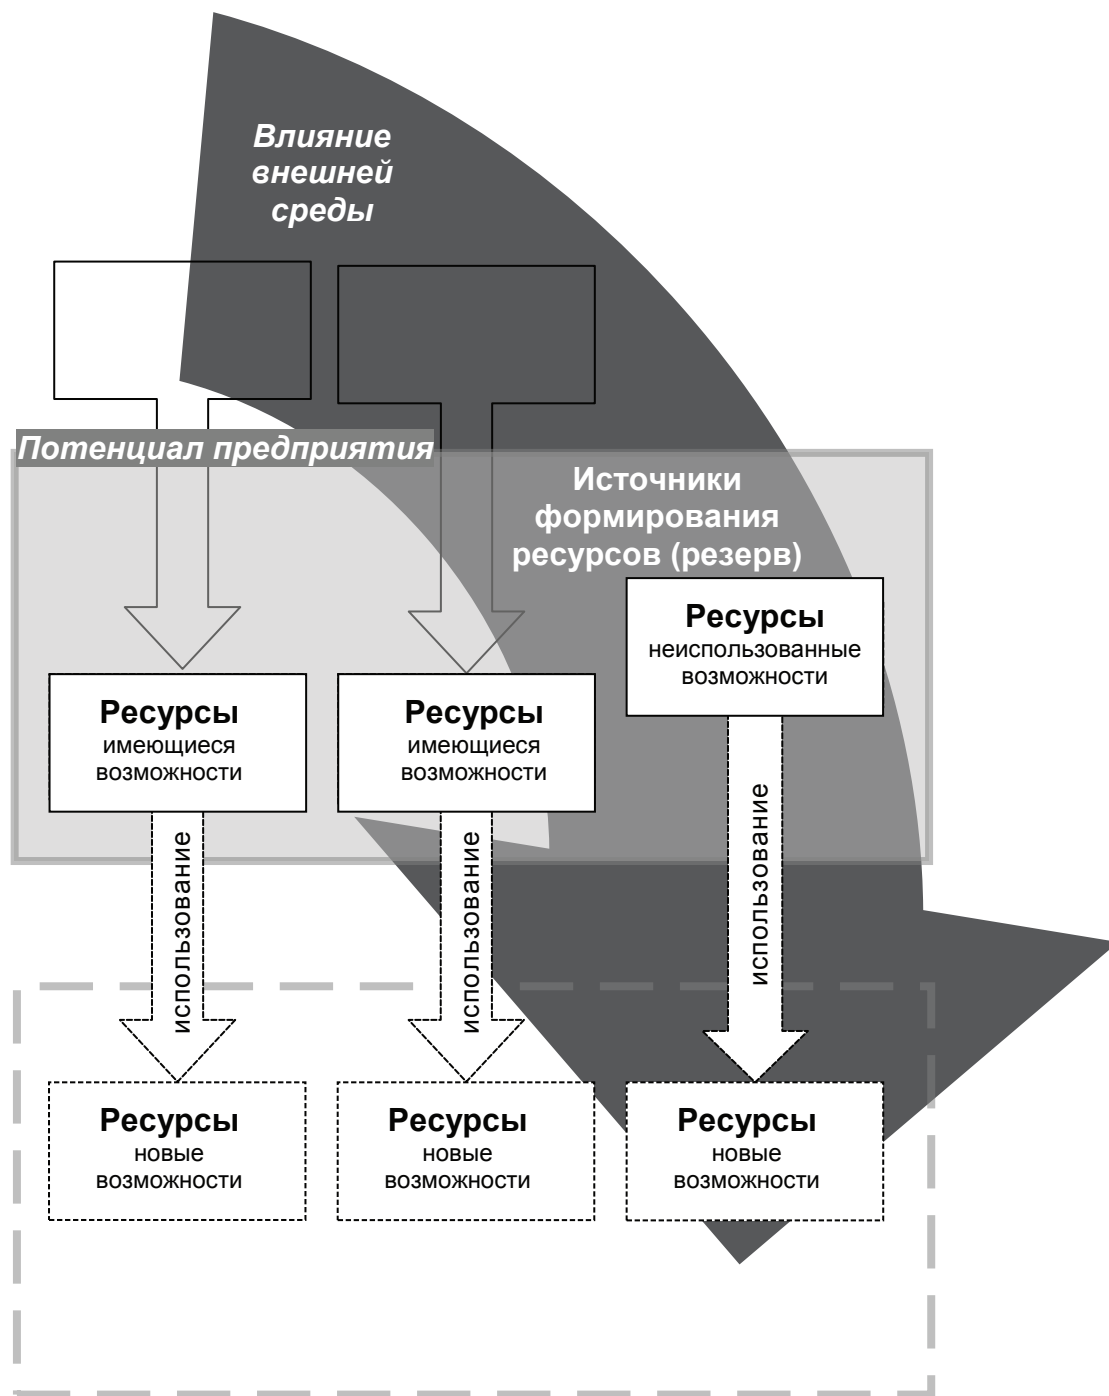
Влияние внешней среды

Потенциал предприятия

Источники формирования ресурсов (резерв)

Ресурсы
неиспользованные возможности

Ресурсы
имеющиеся возможности

Ресурсы
имеющиеся возможности

использование

использование

использование

Ресурсы
новые возможности

Ресурсы
новые возможности

Ресурсы
новые возможности